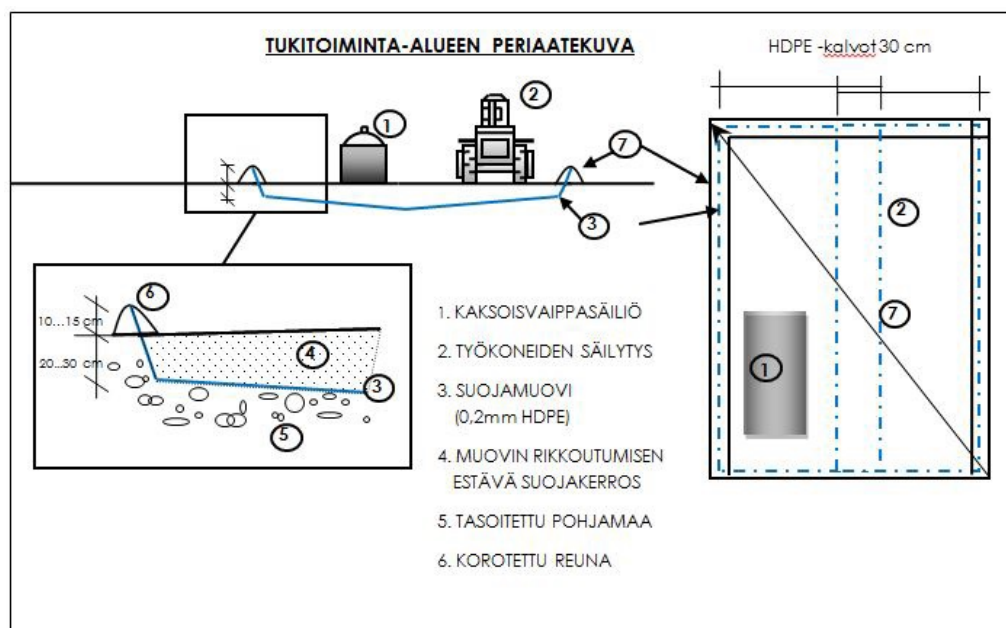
TUKITOIMINTA-ALUEEN PERIAATEKUVA

HDPE -kalvot 30 cm

1

2

7

3

2

7

1

6

10...15 cm

20...30 cm

4

3

5

1. KAKSOISVAIPPASÄILIÖ

2. TYÖKONEIDEN SÄILYTYS

3. SUOJAMUOVI (0,2mm HDPE)

4. MUOVIN RIKKOUTUMISEN ESTÄVÄ SUOJAKERROS

5. TASOITETTU POHJAMAA

6. KOROTETTU REUNA